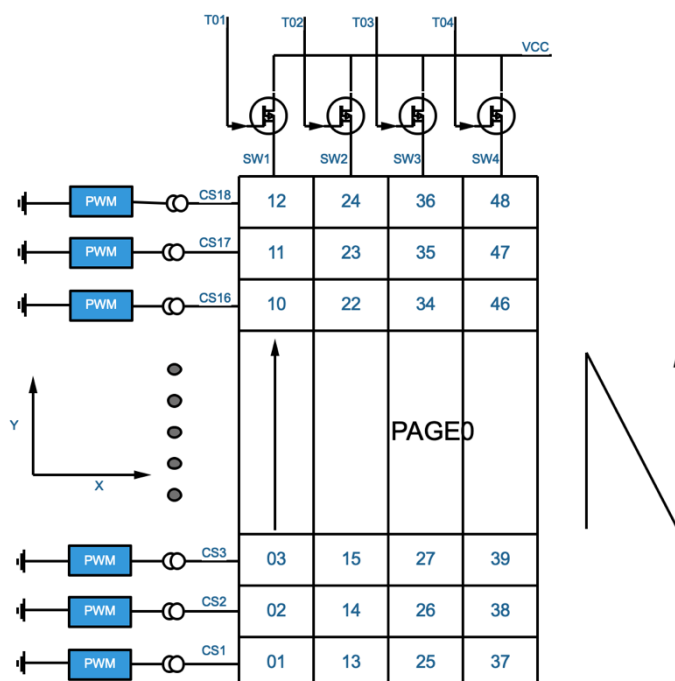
T01 T02 T03 T04
VCC
SW1 SW2 SW3 SW4

PWM CS18
PWM CS17
PWM CS16

| 12 | 24 | 36 | 48 |
|---|---|---|---|
| 11 | 23 | 35 | 47 |
| 10 | 22 | 34 | 46 |
| | | PAGE0 | |
| 03 | 15 | 27 | 39 |
| 02 | 14 | 26 | 38 |
| 01 | 13 | 25 | 37 |

Y
X

PWM CS3
PWM CS2
PWM CS1